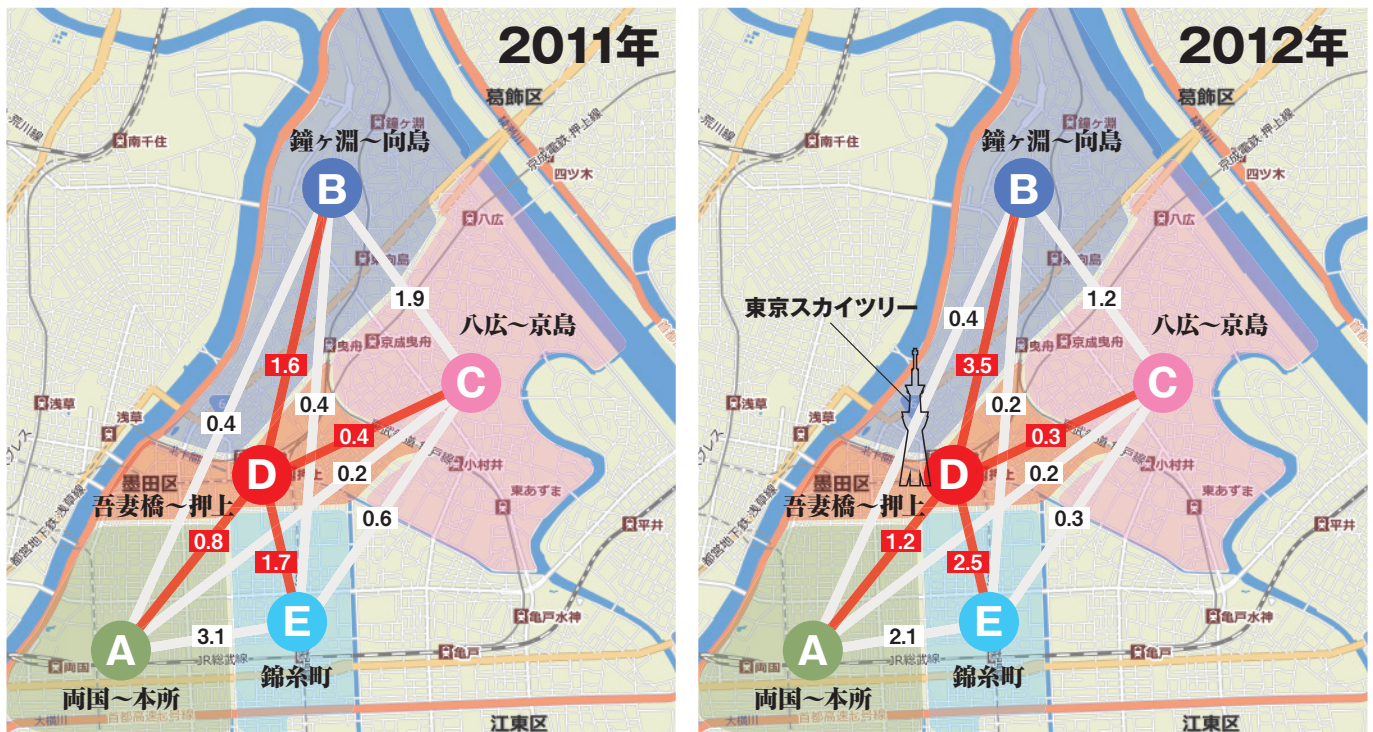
2011年

葛飾区
荒川線
南千住
鐘ヶ淵
京成電鉄 押上線
四ツ木
鐘ヶ淵～向島
B
八広
1.9
八広～京島
1.6
曳舟
京成曳舟
C
浅草
浅草
0.4
0.4
0.4
小村井
墨田区
D
0.2
東あずま
吾妻橋～押上
0.6
0.8
1.7
平井
亀戸水神
3.1
E
A
両国
JR総武線
亀戸
両国～本所
錦糸町
首都高速6号線
江東区

2012年

葛飾区
荒川線
南千住
鐘ヶ淵
京成電鉄 押上線
四ツ木
鐘ヶ淵～向島
B
八広
東京スカイツリー
0.4
1.2
八広～京島
3.5
曳舟
京成曳舟
C
浅草
浅草
0.2
0.3
小村井
墨田区
D
0.2
東あずま
吾妻橋～押上
0.3
1.2
2.5
平井
亀戸水神
2.1
E
A
両国
JR総武線
亀戸
両国～本所
錦糸町
首都高速6号線
江東区